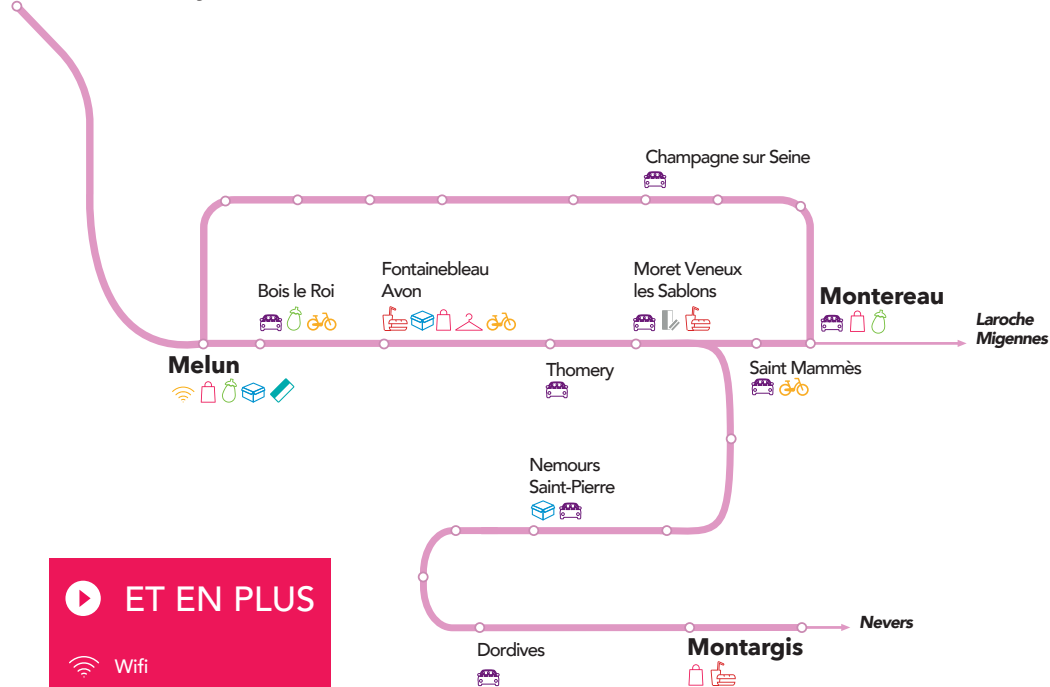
Champagne sur Seine

Bois le Roi

Fontainebleau Avon

Moret Veneux les Sablons

Montereau

Laroche Migennes

Melun

Thomery

Saint Mammès

Nemours Saint-Pierre

ET EN PLUS

Wifi

Dordives

Montargis

Nevers